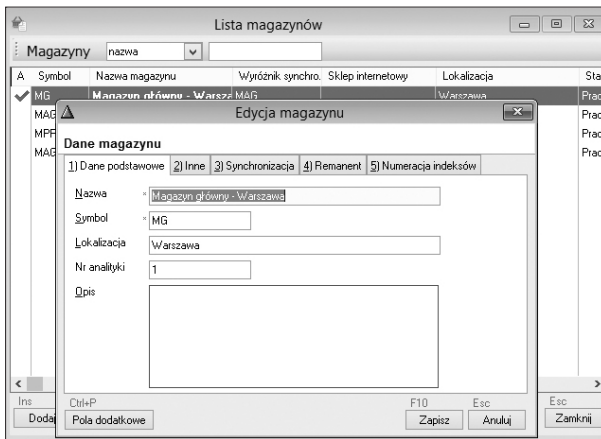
Lista magazynów

Magazyny nazwa

| A | Symbol | Nazwa magazynu | Wyróżnik synchro. | Sklep internetowy | Lokalizacja | Sta |
|---|---|---|---|---|---|---|
| ✓ | MG | Magazyn główny - Warsza | MAG | | Warszawa | Prac |
| | MAG | | | | | Prac |
| | MPF | | | | | Prac |
| | MAG | | | | | Prac |

Edycja magazynu

Dane magazynu

1) Dane podstawowe | 2) Inne | 3) Synchronizacja | 4) Remanent | 5) Numeracja indeksów

Nazwa * Magazyn główny - Warszawa

Symbol * MG

Lokalizacja Warszawa

Nr analityki 1

Opis

Ctrl+P
Pola dodatkowe

F10
Zapisz

Esc
Anuluj

Ins
Dodaj

Esc
Zamknij